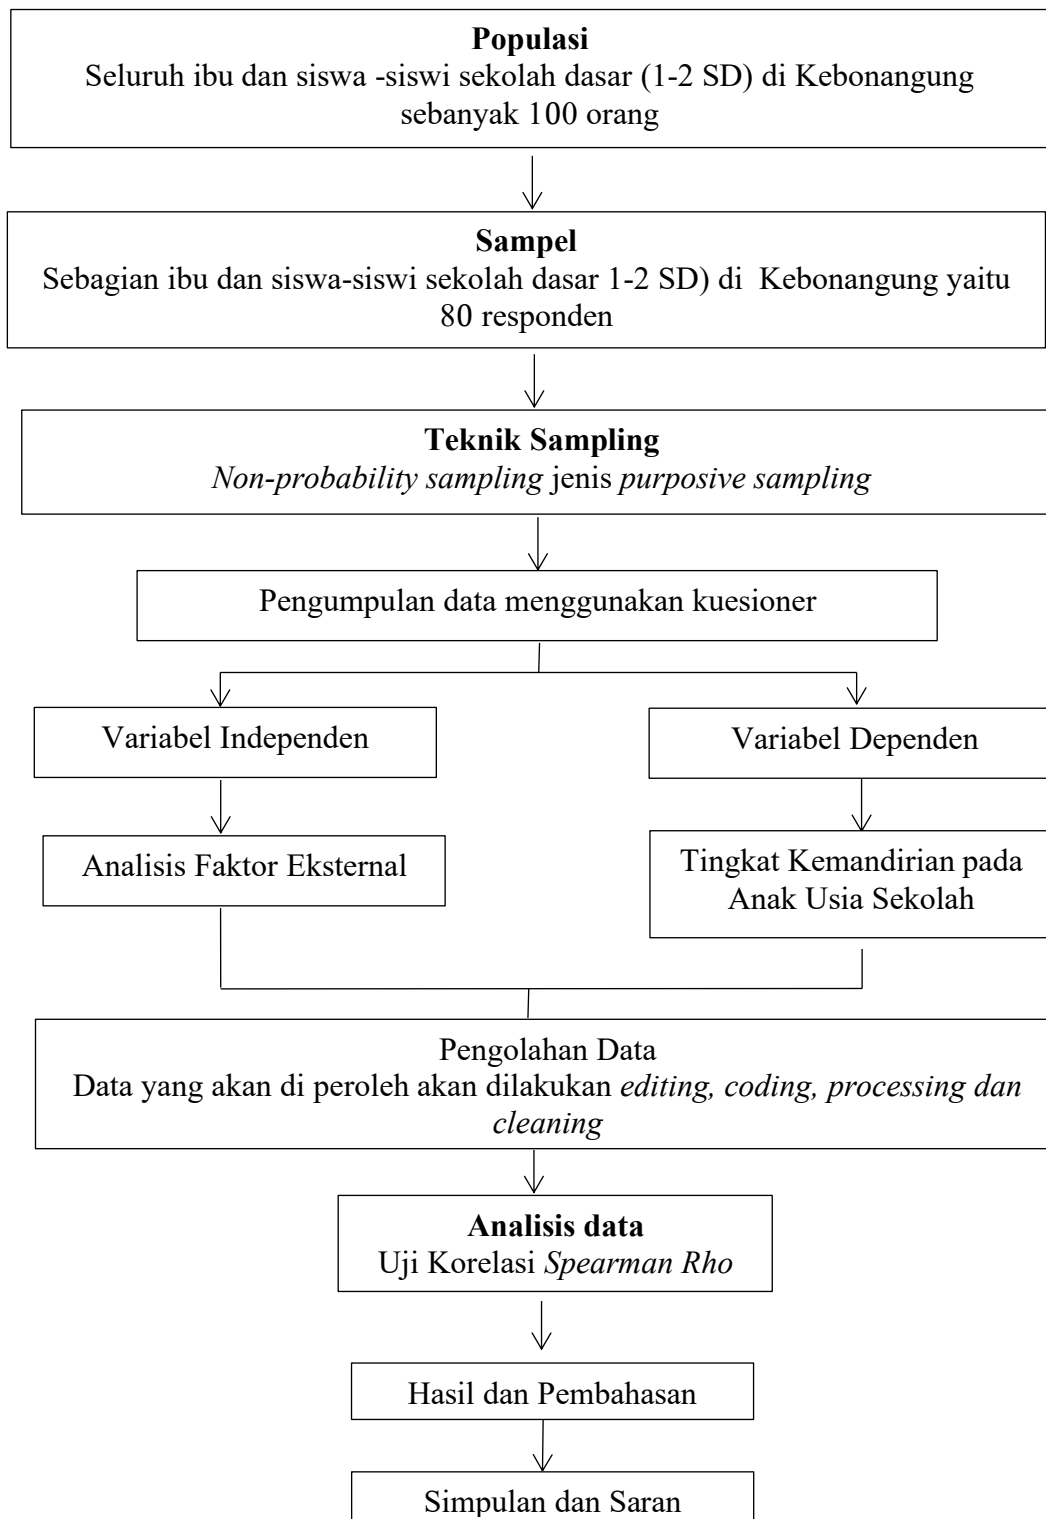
**Populasi**
Seluruh ibu dan siswa -siswi sekolah dasar (1-2 SD) di Kebonangung sebanyak 100 orang

**Sampel**
Sebagian ibu dan siswa-siswi sekolah dasar 1-2 SD) di Kebonangung yaitu 80 responden

**Teknik Sampling**
*Non-probability sampling* jenis *purposive sampling*

Pengumpulan data menggunakan kuesioner

Variabel Independen

Analisis Faktor Eksternal

Variabel Dependen

Tingkat Kemandirian pada Anak Usia Sekolah

Pengolahan Data
Data yang akan di peroleh akan dilakukan *editing, coding, processing dan cleaning*

**Analisis data**
Uji Korelasi *Spearman Rho*

Hasil dan Pembahasan

Simpulan dan Saran